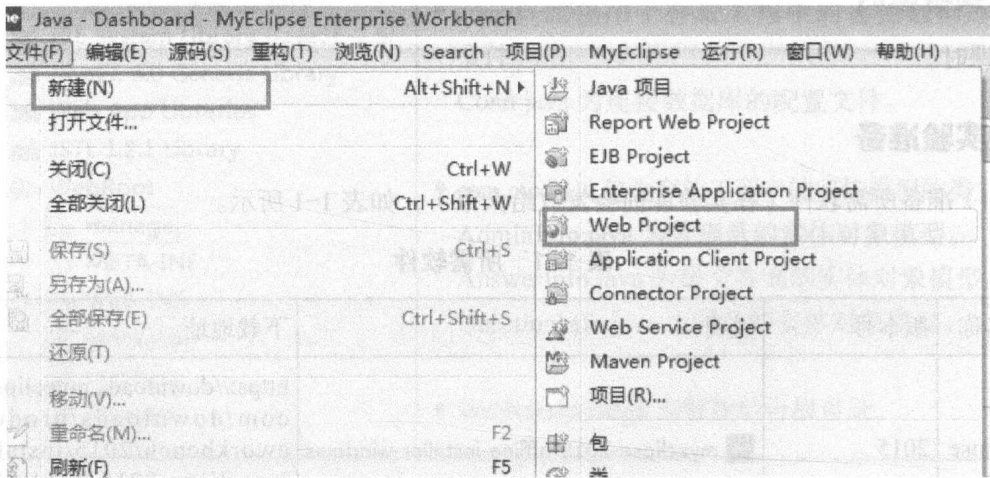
Java - Dashboard - MyEclipse Enterprise Workbench

文件(F) 编辑(E) 源码(S) 重构(T) 浏览(N) Search 项目(P) MyEclipse 运行(R) 窗口(W) 帮助(H)

新建(N) Alt+Shift+N ▸
打开文件...
关闭(C) Ctrl+W
全部关闭(L) Ctrl+Shift+W
保存(S) Ctrl+S
另存为(A)...
全部保存(E) Ctrl+Shift+S
还原(T)
移动(V)...
重命名(M)... F2
刷新(F) F5

Java 项目
Report Web Project
EJB Project
Enterprise Application Project
Web Project
Application Client Project
Connector Project
Web Service Project
Maven Project
项目(R)...
包
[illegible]